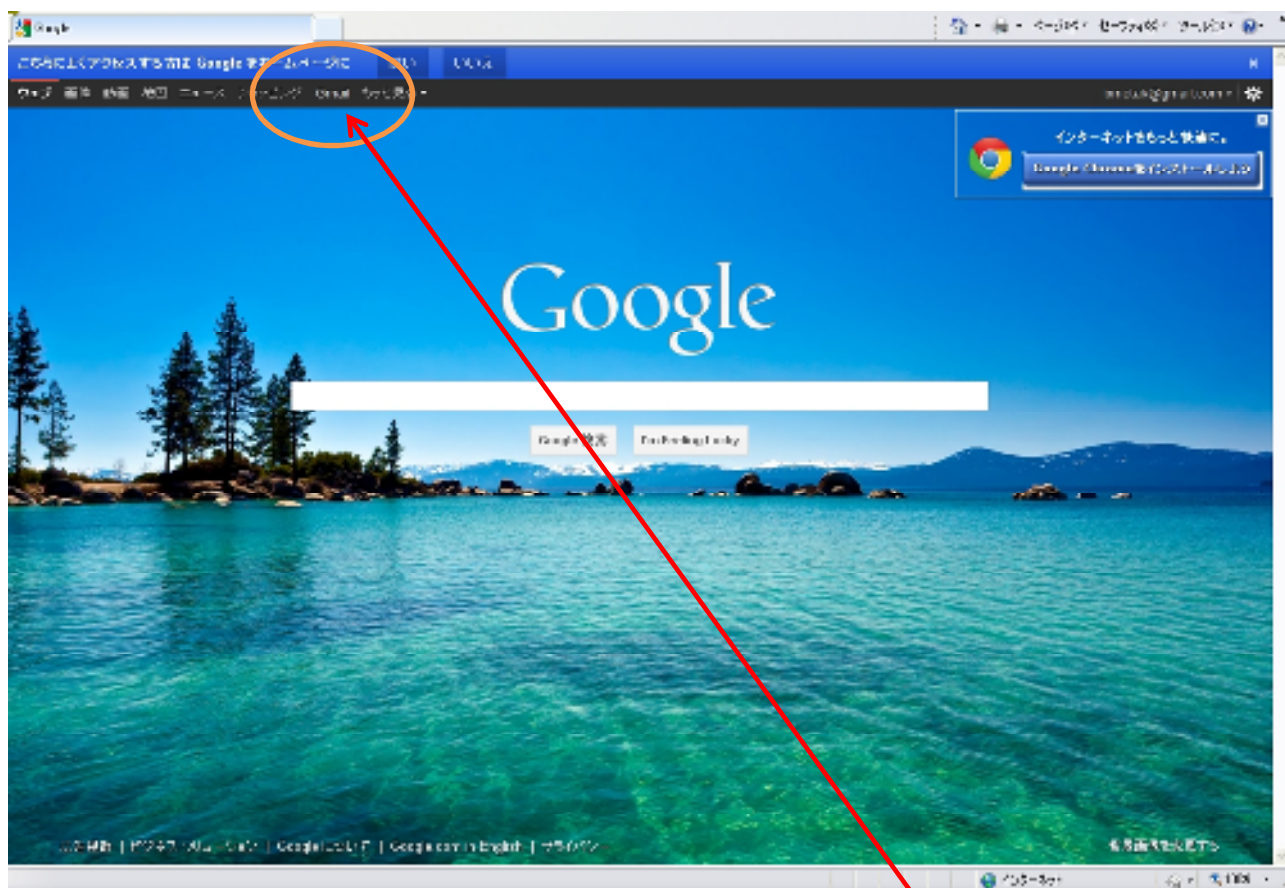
Google

ページ ▾ セーフティ ▾ ツール ▾

こちらによくアクセスする方は Google をホームページに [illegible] はい いいえ

ウェブ 画像 動画 地図 ニュース ショッピング Gmail もっと見る ▾

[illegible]@gmail.com ▾

インターネットをもっと快適に。

Google Chrome をインストールする

Google

Google 検索 I'm Feeling Lucky

広告掲載 | ビジネス ソリューション | Google について | Google.com in English | プライバシー

背景画像を変更する

インターネット

100%